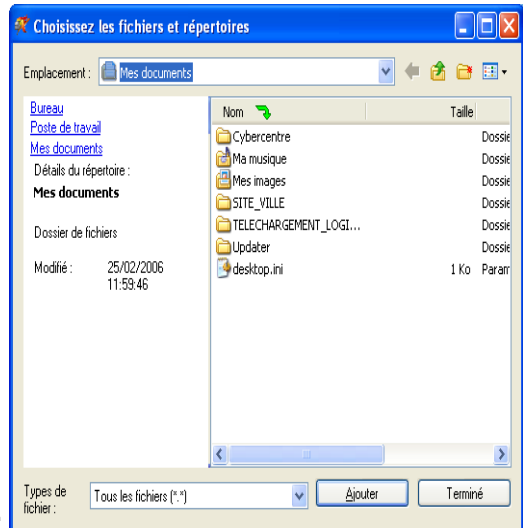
Choisissez les fichiers et répertoires

Emplacement : Mes documents

Bureau
Poste de travail
Mes documents
Détails du répertoire :
Mes documents

Dossier de fichiers

Modifié : 25/02/2006 11:59:46

| Nom | Taille | |
|---|---|---|
| Cybercentre | | Dossie |
| Ma musique | | Dossie |
| Mes images | | Dossie |
| SITE_VILLE | | Dossie |
| TELECHARGEMENT_LOGI... | | Dossie |
| Updater | | Dossie |
| desktop.ini | 1 Ko | Param |

Types de fichier : Tous les fichiers (*.*)

Ajouter

Terminé